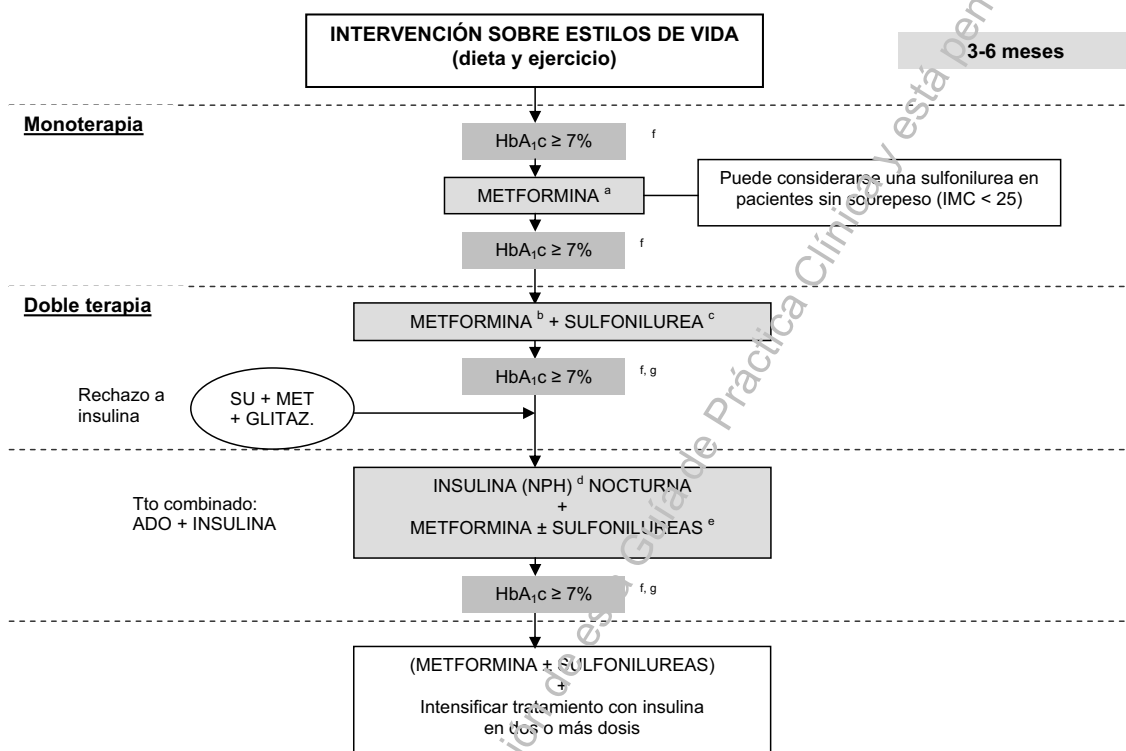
INTERVENCIÓN SOBRE ESTILOS DE VIDA
(dieta y ejercicio)

3-6 meses

Monoterapia

$HbA_1c \geq 7\%$ f

METFORMINA a

Puede considerarse una sulfonilurea en pacientes sin sobrepeso (IMC < 25)

$HbA_1c \geq 7\%$ f

Doble terapia

METFORMINA b + SULFONILUREA c

$HbA_1c \geq 7\%$ f, g

Rechazo a insulina

SU + MET + GLITAZ.

Tto combinado:
ADO + INSULINA

INSULINA (NPH) d NOCTURNA
+
METFORMINA ± SULFONILUREAS e

$HbA_1c \geq 7\%$ f, g

(METFORMINA + SULFONILUREAS)
+
Intensificar tratamiento con insulina en dos o más dosis

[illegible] de esta Guía de Práctica Clínica y está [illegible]